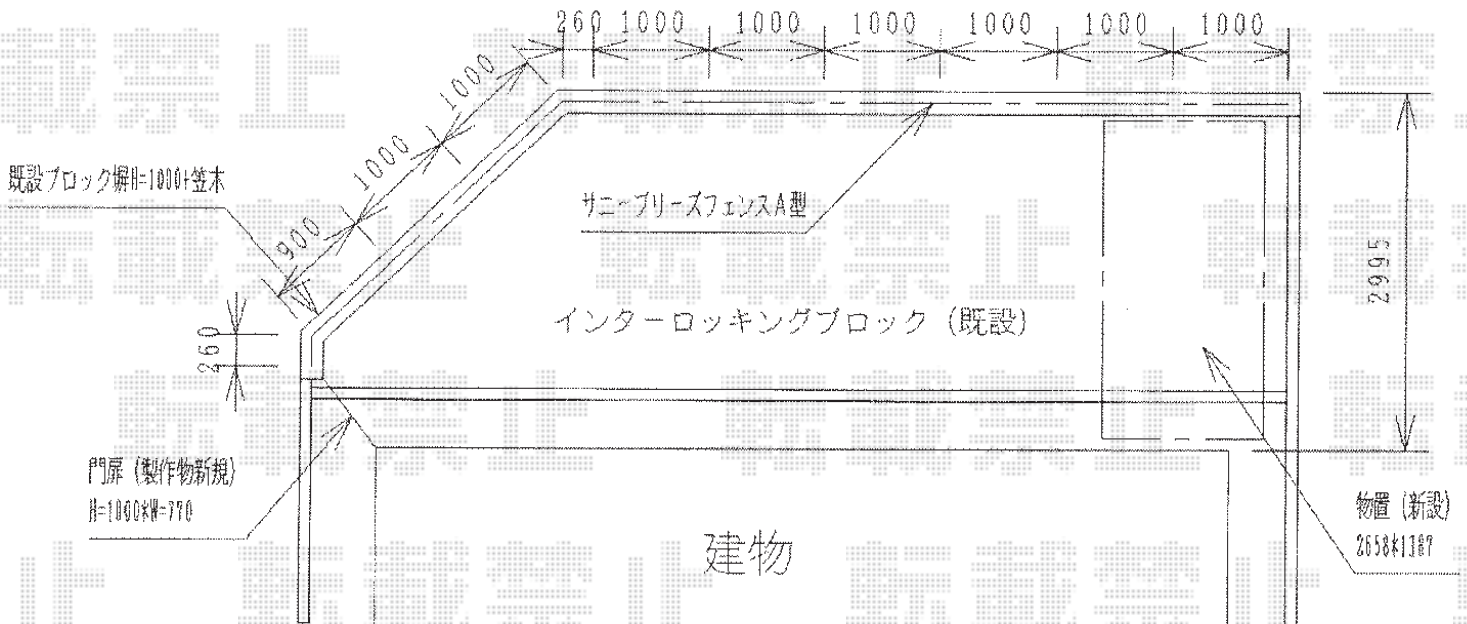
260 1000 1000 1000 1000 1000 1000

1000

1000

900

既設ブロック塀H=1000+笠木

サニーブリーズフェンスA型

2995

250

インターロッキングブロック（既設）

門扉（製作物新規）
H=1000×W=770

建物

物置（新設）
2658×1387